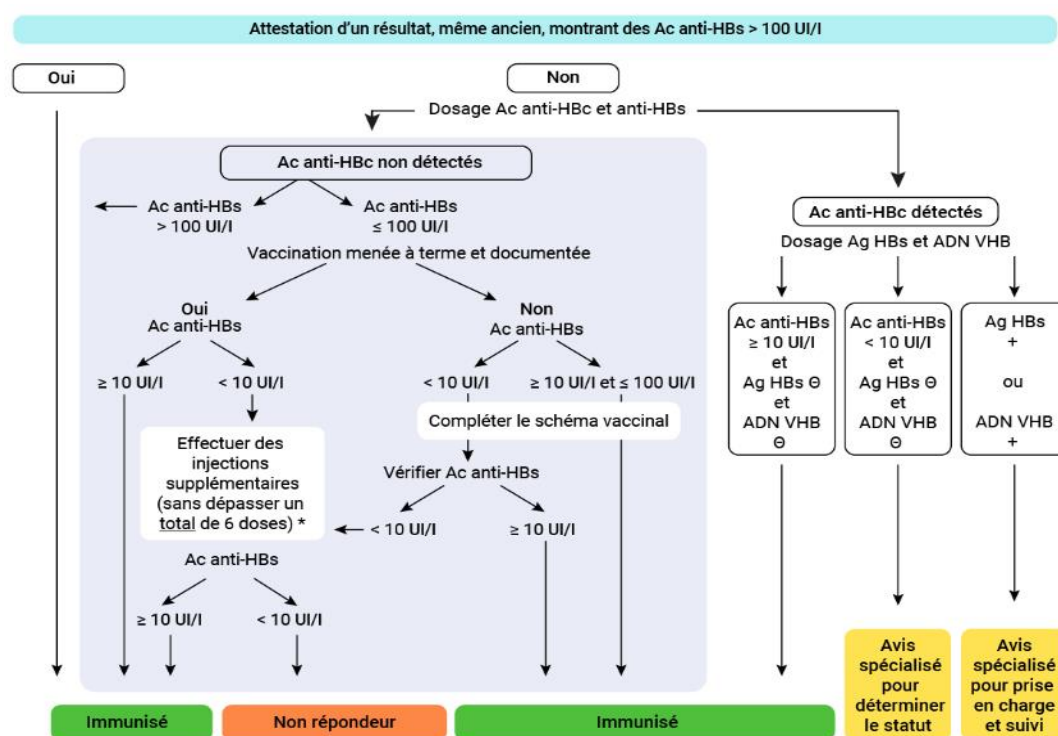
Attestation d'un résultat, même ancien, montrant des Ac anti-HBs > 100 UI/l

Oui

Non

Dosage Ac anti-HBc et anti-HBs

Ac anti-HBc non détectés

Ac anti-HBs > 100 UI/l

Ac anti-HBs ≤ 100 UI/l

Vaccination menée à terme et documentée

Oui
Ac anti-HBs

≥ 10 UI/l

< 10 UI/l

Effectuer des injections supplémentaires (sans dépasser un total de 6 doses) *

Ac anti-HBs

≥ 10 UI/l

< 10 UI/l

Non
Ac anti-HBs

< 10 UI/l

≥ 10 UI/l et ≤ 100 UI/l

Compléter le schéma vaccinal

Vérifier Ac anti-HBs

< 10 UI/l

≥ 10 UI/l

Ac anti-HBc détectés

Dosage Ag HBs et ADN VHB

Ac anti-HBs ≥ 10 UI/l et Ag HBs Θ et ADN VHB Θ

Ac anti-HBs < 10 UI/l et Ag HBs Θ et ADN VHB Θ

Ag HBs + ou ADN VHB +

Avis spécialisé pour déterminer le statut

Avis spécialisé pour prise en charge et suivi

Immunisé

Non répondeur

Immunisé